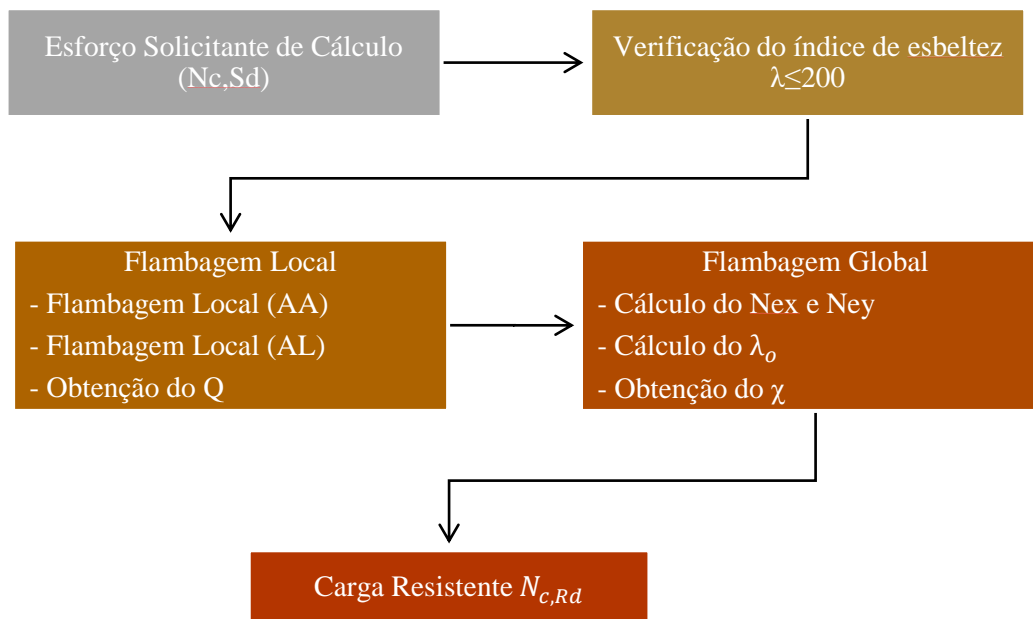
Esforço Solicitante de Cálculo (Nc,Sd)

Verificação do índice de esbeltez λ≤200

Flambagem Local
- Flambagem Local (AA)
- Flambagem Local (AL)
- Obtenção do Q

Flambagem Global
- Cálculo do Nex e Ney
- Cálculo do $\lambda_o$
- Obtenção do χ

Carga Resistente $N_{c,Rd}$